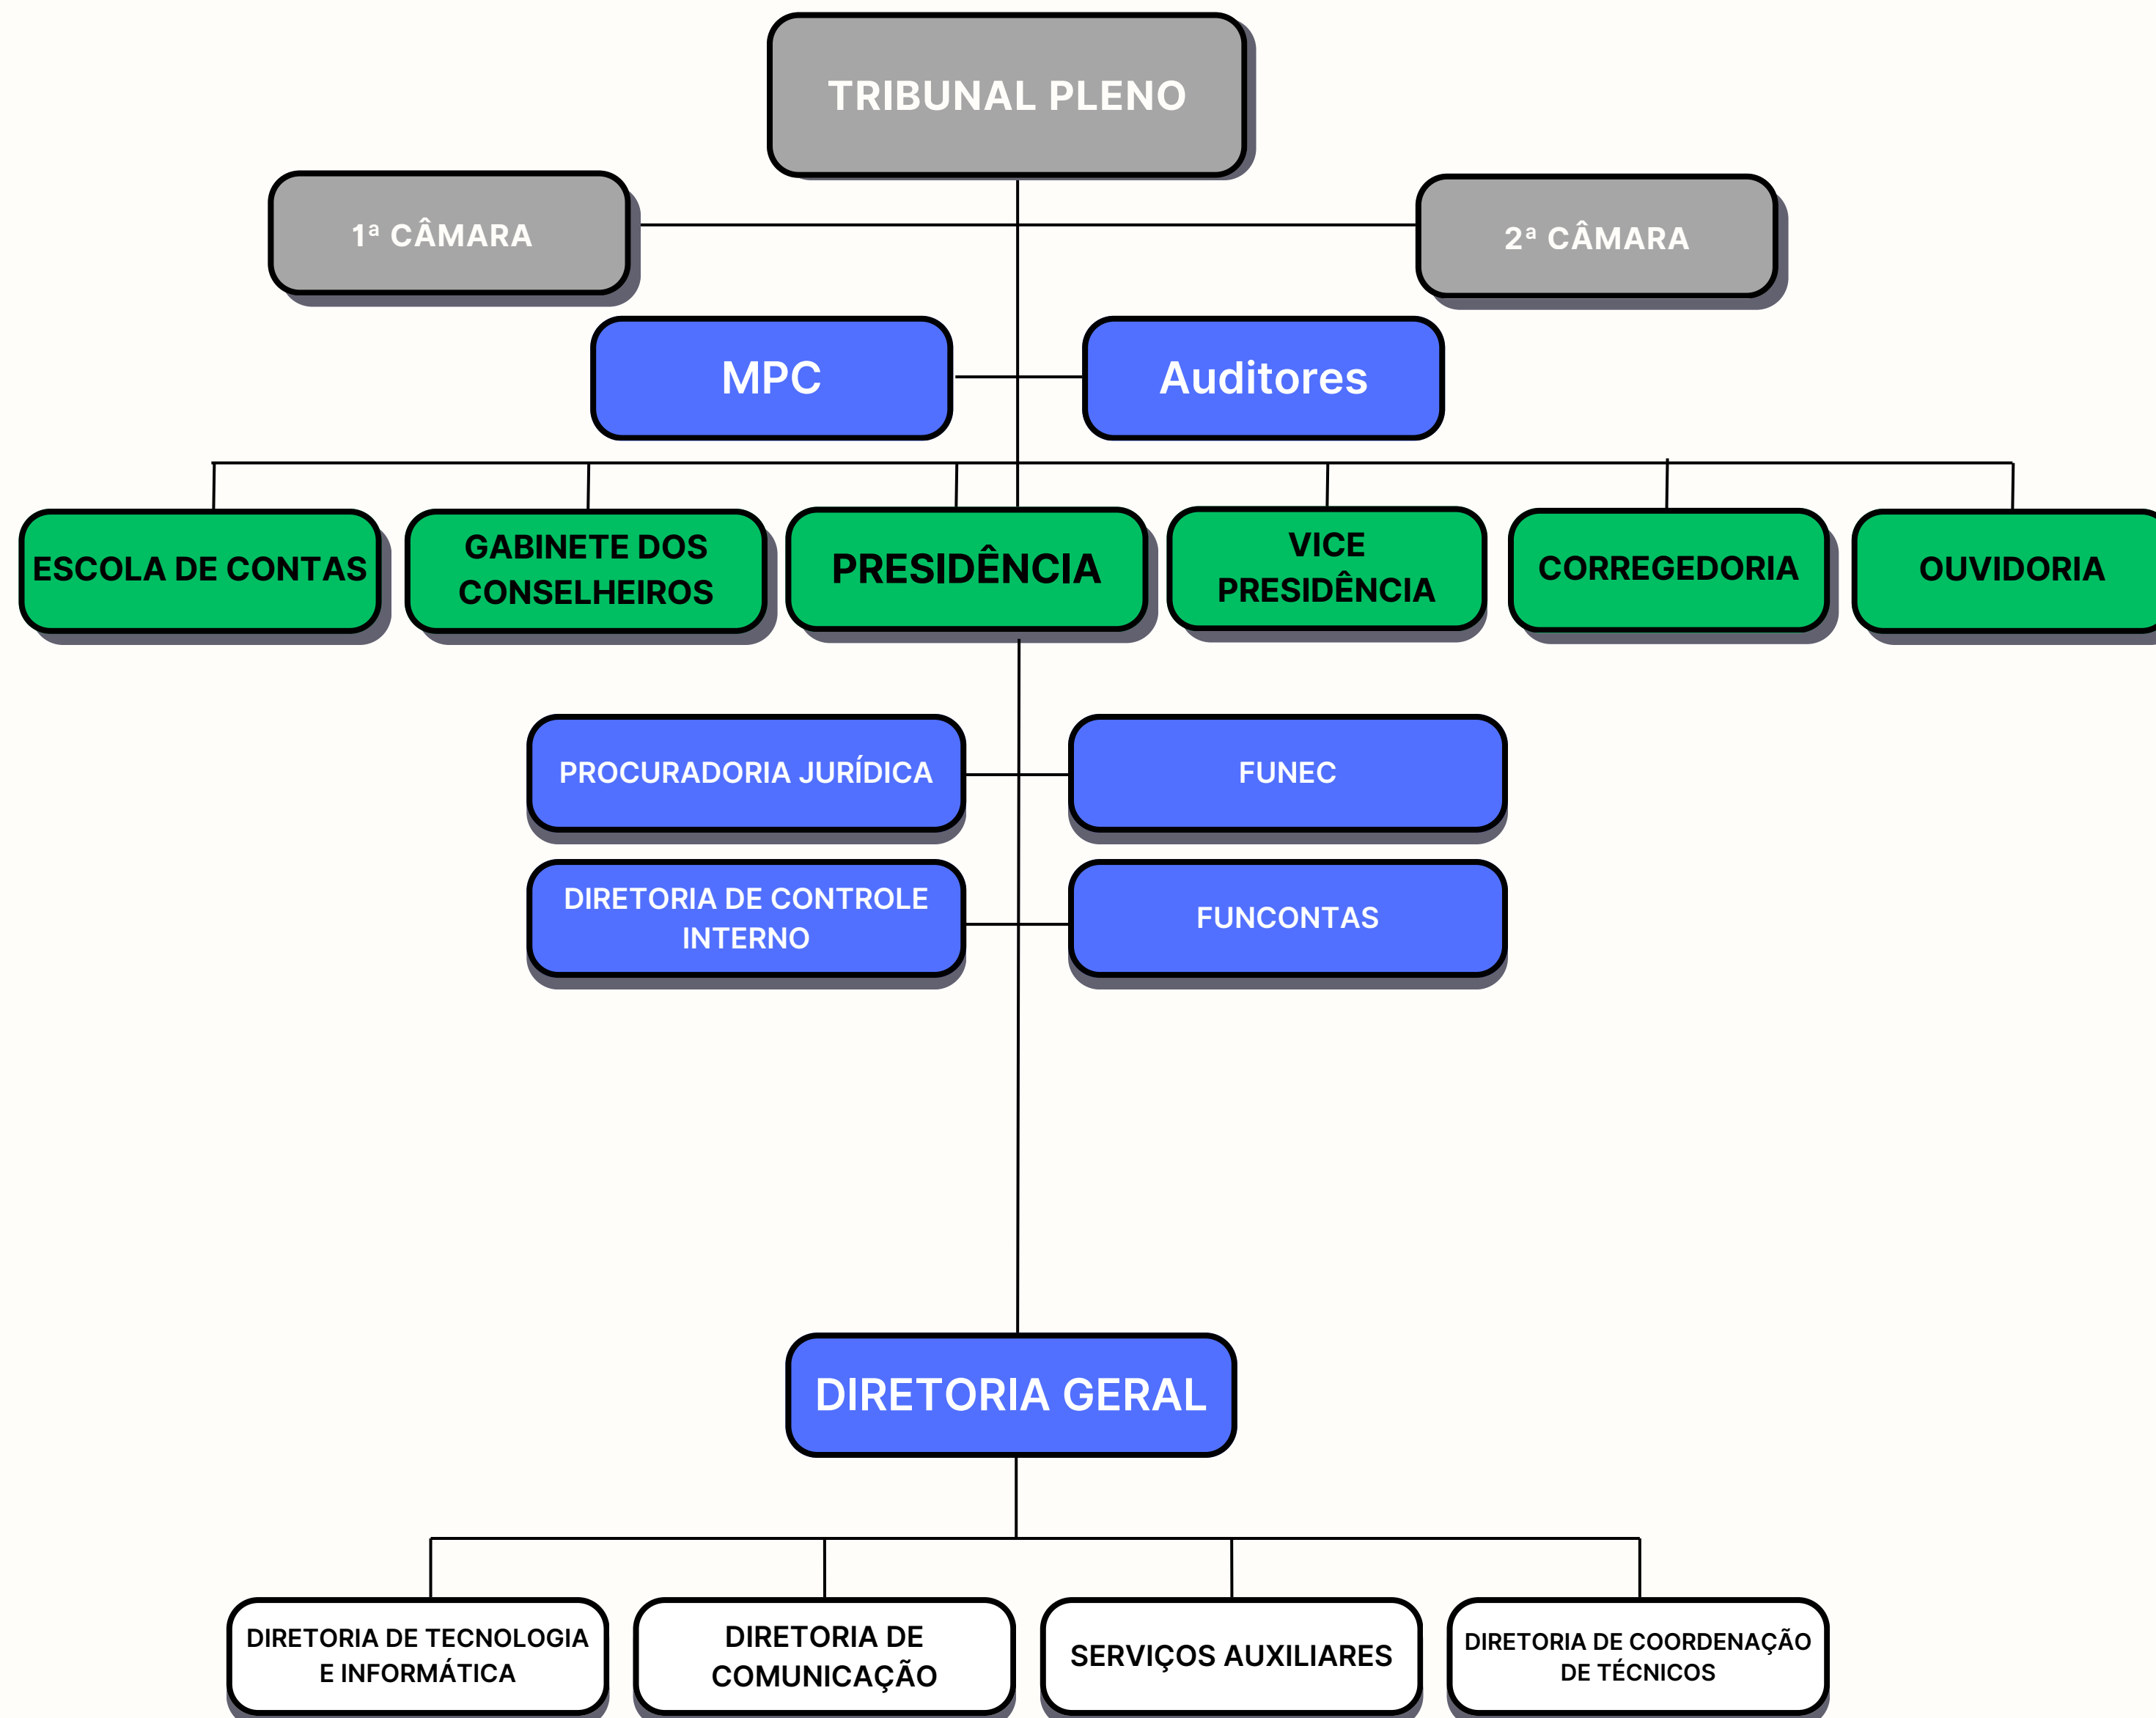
TRIBUNAL PLENO

1ª CÂMARA

2ª CÂMARA

MPC

Auditores

ESCOLA DE CONTAS

GABINETE DOS CONSELHEIROS

PRESIDÊNCIA

VICE PRESIDÊNCIA

CORREGEDORIA

OUVIDORIA

PROCURADORIA JURÍDICA

FUNEC

DIRETORIA DE CONTROLE INTERNO

FUNCONTAS

DIRETORIA GERAL

DIRETORIA DE TECNOLOGIA E INFORMÁTICA

DIRETORIA DE COMUNICAÇÃO

SERVIÇOS AUXILIARES

DIRETORIA DE COORDENAÇÃO DE TÉCNICOS